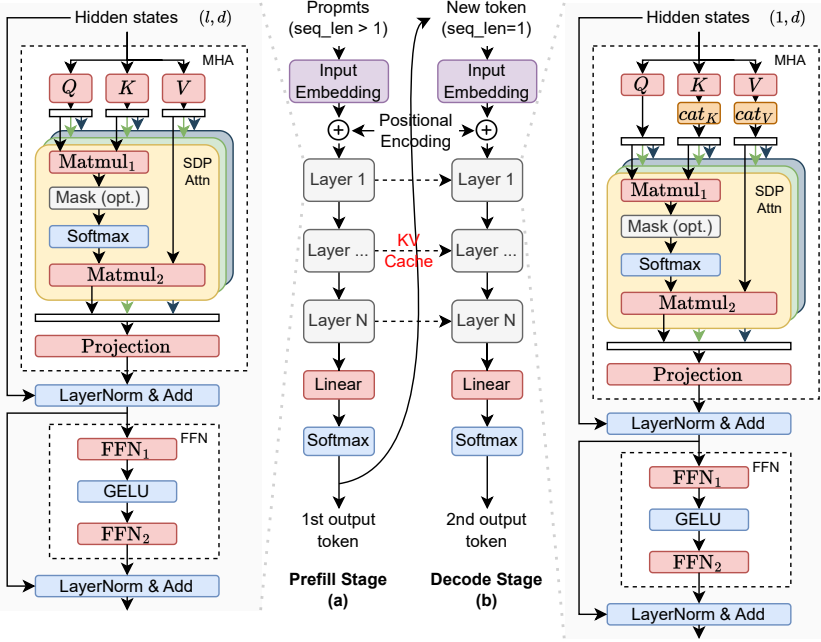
Hidden states $(l, d)$

MHA

$Q$ $K$ $V$

$\text{Matmul}_1$

SDP Attn

Mask (opt.)

Softmax

$\text{Matmul}_2$

Projection

LayerNorm & Add

FFN

$\text{FFN}_1$

GELU

$\text{FFN}_2$

LayerNorm & Add

Propmts (seq_len > 1)

Input Embedding

Positional Encoding

Layer 1

Layer ...

KV Cache

Layer N

Linear

Softmax

1st output token

Prefill Stage (a)

New token (seq_len=1)

Input Embedding

Layer 1

Layer ...

Layer N

Linear

Softmax

2nd output token

Decode Stage (b)

Hidden states $(1, d)$

MHA

$Q$ $K$ $V$

$cat_K$ $cat_V$

$\text{Matmul}_1$

SDP Attn

Mask (opt.)

Softmax

$\text{Matmul}_2$

Projection

LayerNorm & Add

FFN

$\text{FFN}_1$

GELU

$\text{FFN}_2$

LayerNorm & Add